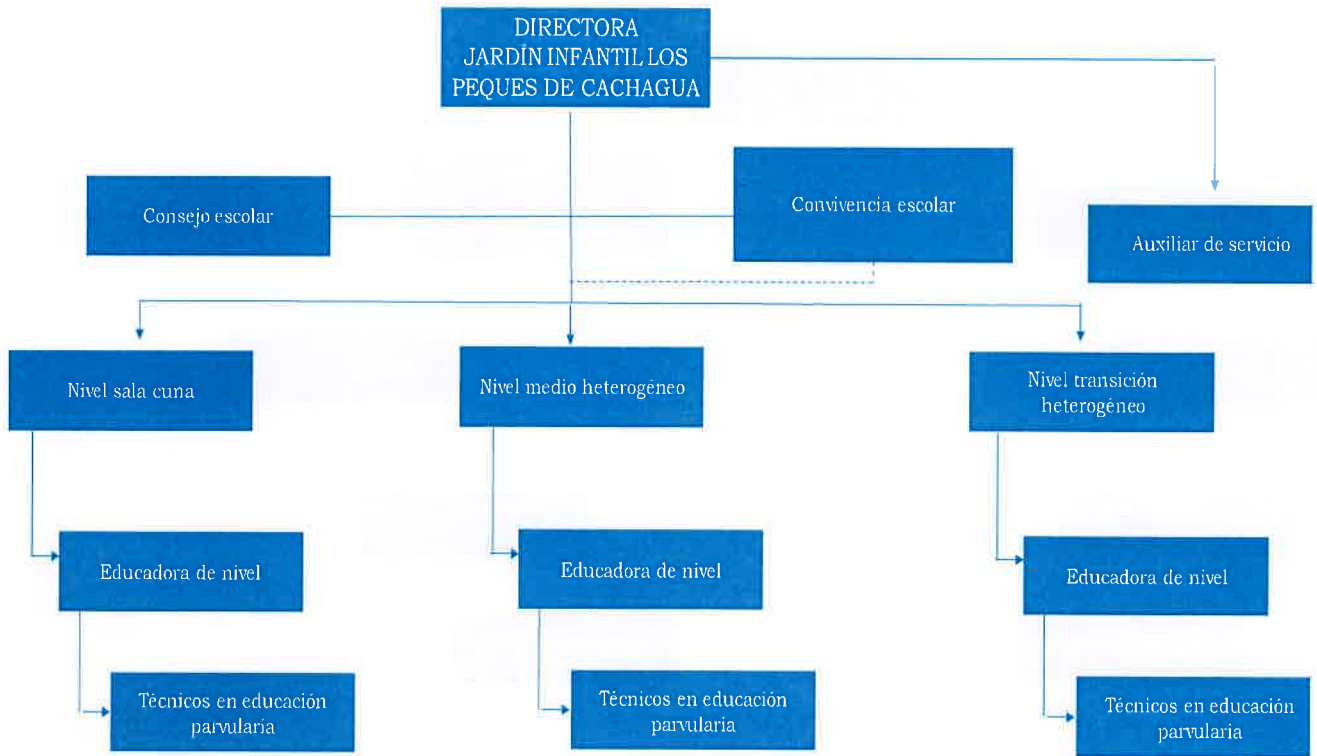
DIRECTORA
JARDIN INFANTIL LOS PEQUES DE CACHAGUA

Consejo escolar

Convivencia escolar

Auxiliar de servicio

Nivel sala cuna

Nivel medio heterogéneo

Nivel transición heterogéneo

Educadora de nivel

Educadora de nivel

Educadora de nivel

Técnicos en educación parvularia

Técnicos en educación parvularia

Técnicos en educación parvularia